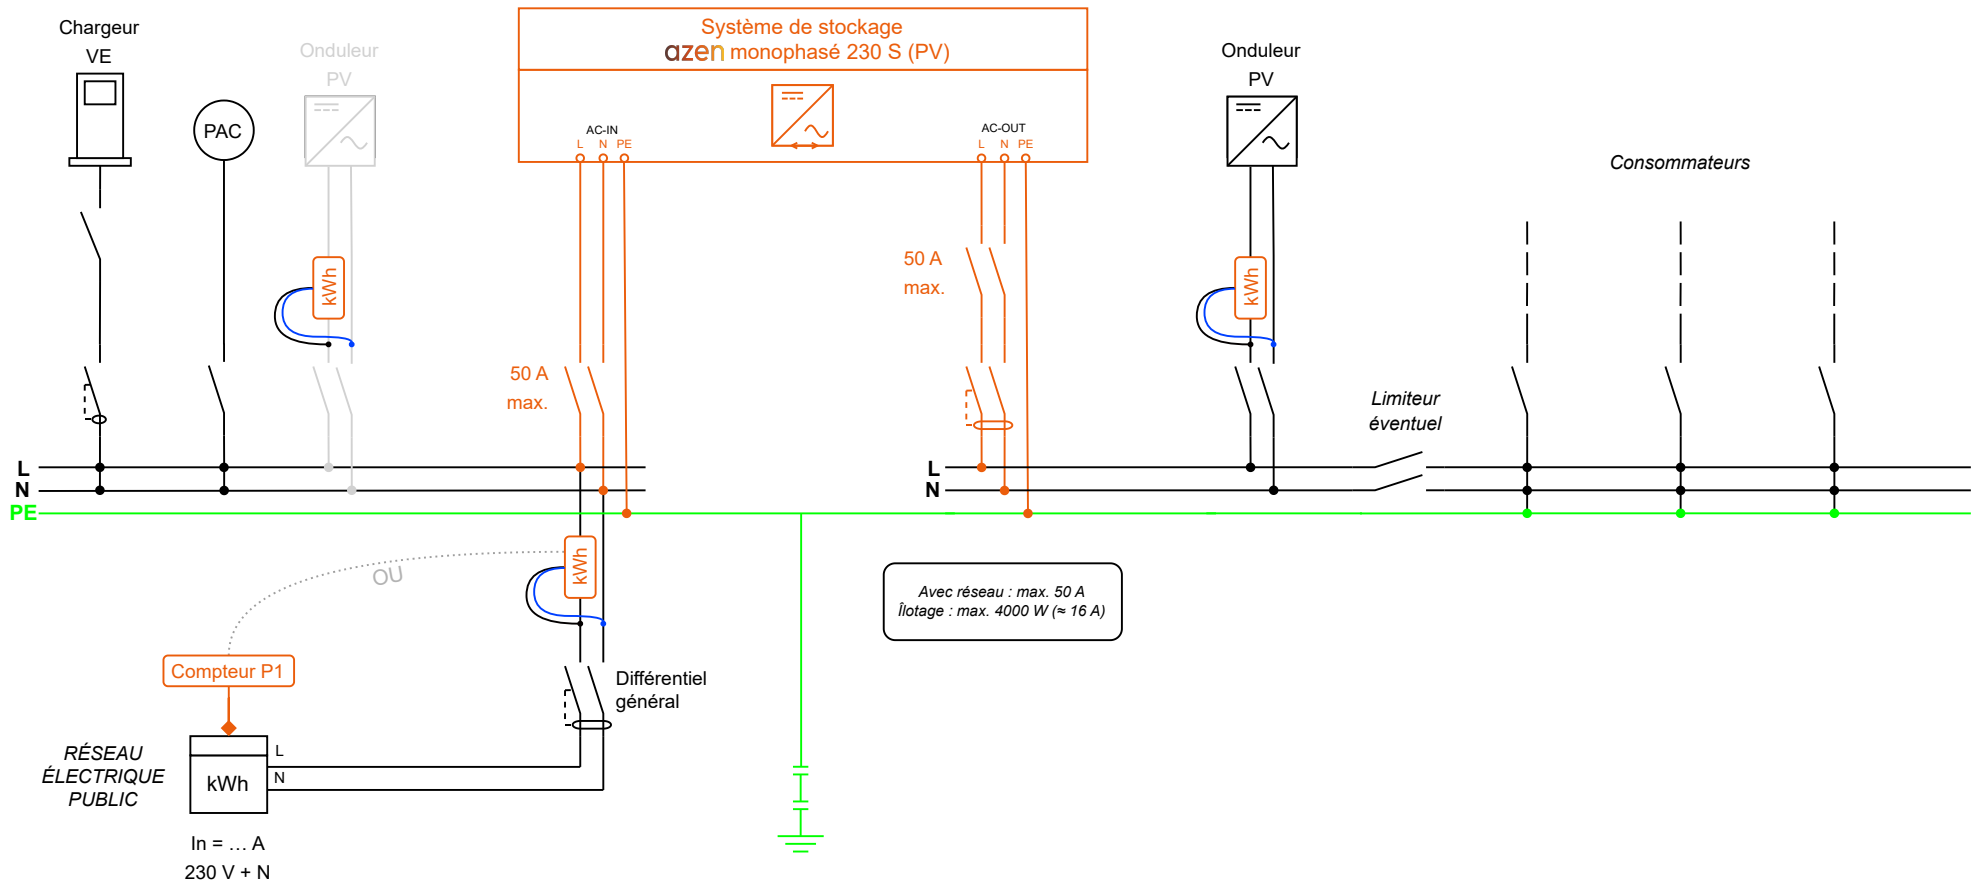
Chargeur VE

PAC

Onduleur PV

Système de stockage
azen monophasé 230 S (PV)

AC-IN
L N PE

AC-OUT
L N PE

Onduleur PV

Consommateurs

kWh

kWh

50 A max.

50 A max.

kWh

Limiteur éventuel

L
N
PE

L
N

OU

kWh

Avec réseau : max. 50 A
Îlotage : max. 4000 W (≈ 16 A)

Compteur P1

Différentiel général

RÉSEAU ÉLECTRIQUE PUBLIC

L
kWh
N

In = ... A
230 V + N